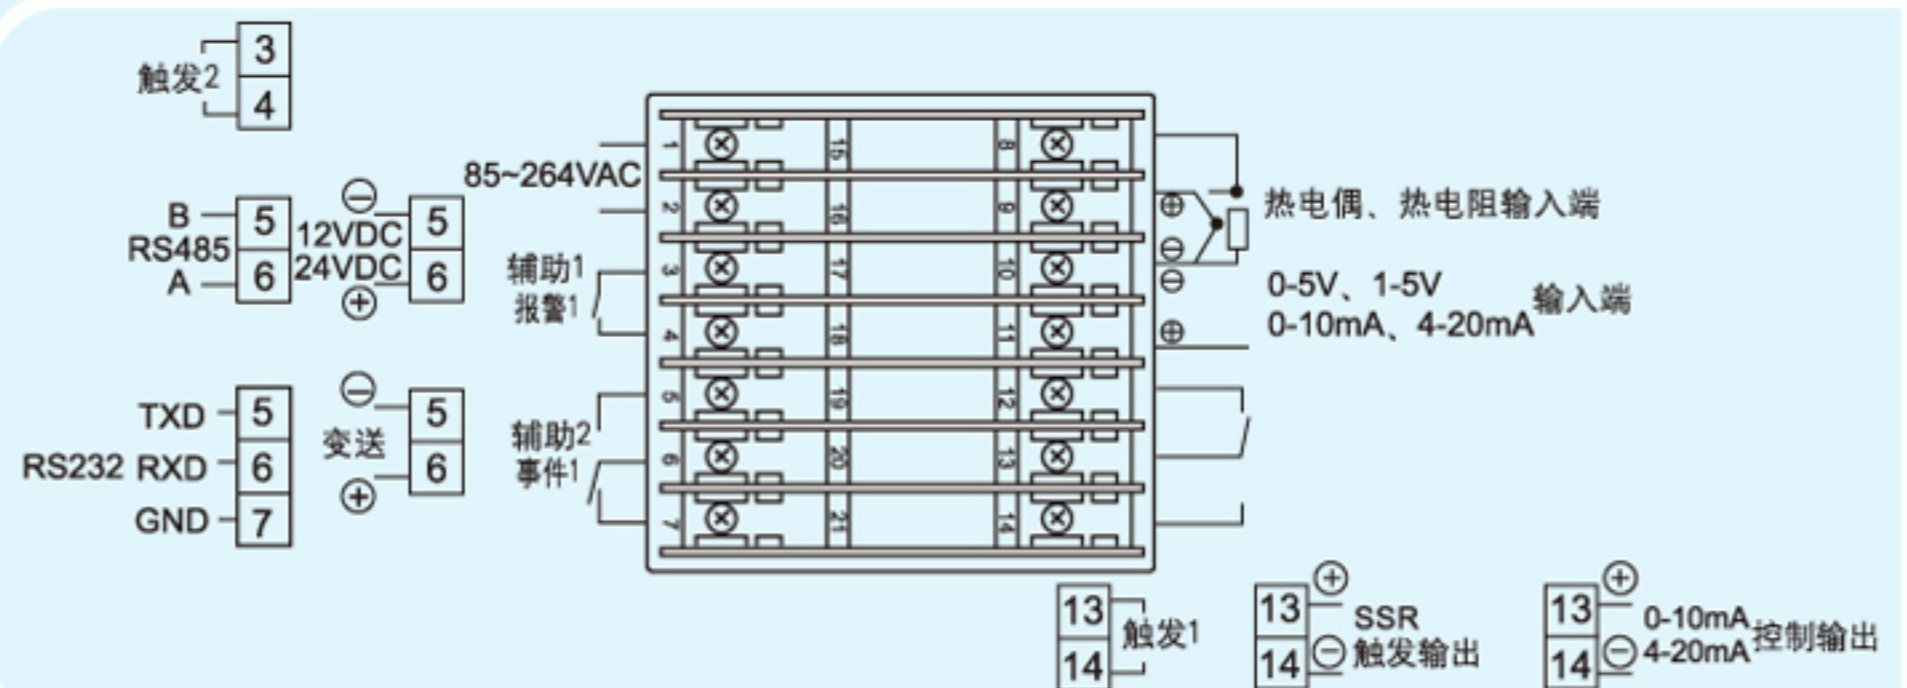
触发2
3
4

B
RS485
A
5
6
12VDC
24VDC
⊖
⊕
5
6

TXD
RS232 RXD
GND
5
6
7
⊖
变送
⊕
5
6

85~264VAC
辅助1
报警1
辅助2
事件1

1
2
3
4
5
6
7
15
16
17
18
19
20
21
8
9
10
11
12
13
14

⊕
⊖
⊖
⊕
热电偶、热电阻输入端
0-5V、1-5V
0-10mA、4-20mA
输入端

13
14
触发1

13
14
⊕
⊖
SSR
触发输出

13
14
⊕
⊖
0-10mA
4-20mA
控制输出